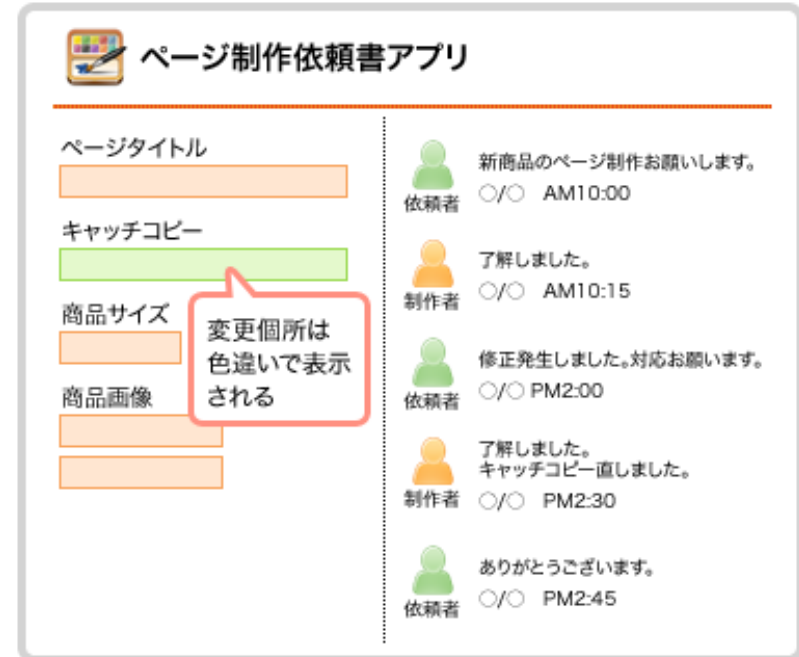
ページ制作依頼書アプリ

ページタイトル

キャッチコピー

商品サイズ

商品画像

変更個所は色違いで表示される

依頼者
新商品のページ制作お願いします。
○/○ AM10:00

制作者
了解しました。
○/○ AM10:15

依頼者
修正発生しました。対応お願います。
○/○ PM2:00

制作者
了解しました。
キャッチコピー直しました。
○/○ PM2:30

依頼者
ありがとうございます。
○/○ PM2:45